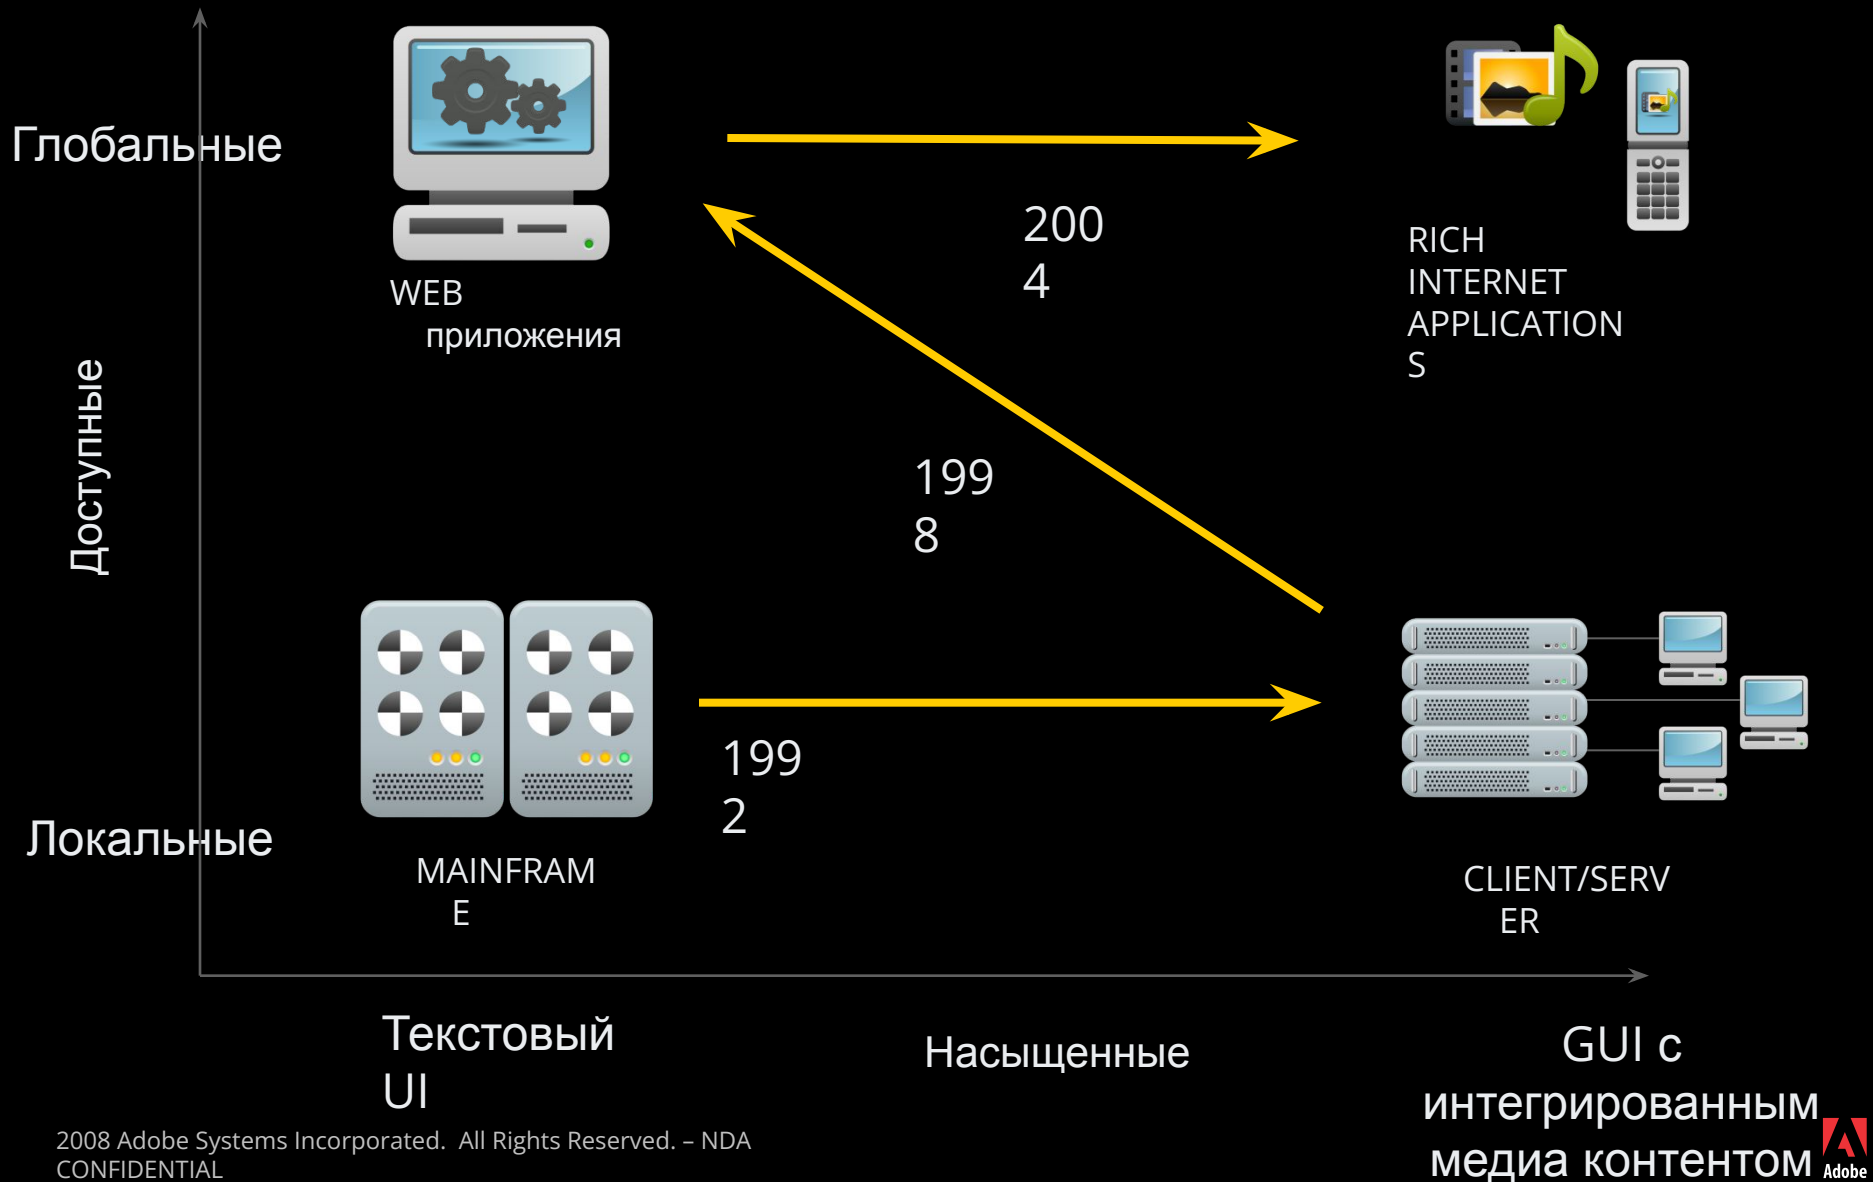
Глобальные

Доступные

Локальные

WEB приложения

200
4

RICH INTERNET APPLICATION
S

199
8

MAINFRAM
E

199
2

CLIENT/SERV
ER

Текстовый UI

Насыщенные

GUI с интегрированным медиа контентом

2008 Adobe Systems Incorporated. All Rights Reserved. – NDA CONFIDENTIAL

Adobe